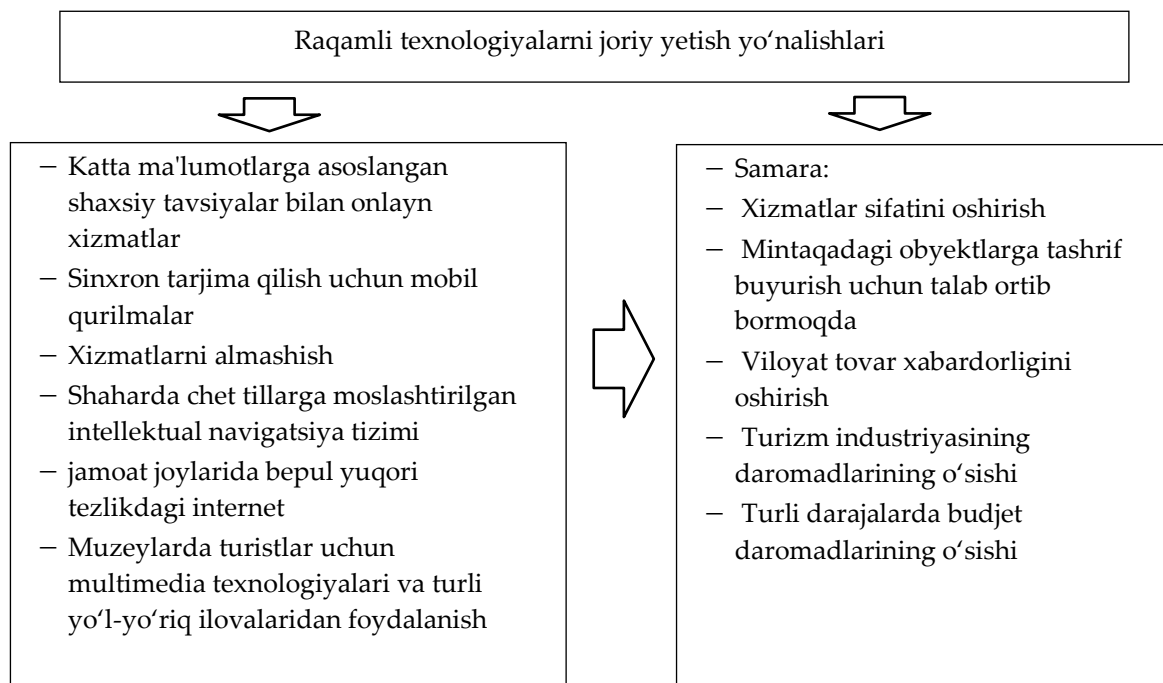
Raqamli texnologiyalarni joriy yetish yoʻnalishlari

– Katta ma'lumotlarga asoslangan shaxsiy tavsiyalar bilan onlayn xizmatlar
– Sinxron tarjima qilish uchun mobil qurilmalar
– Xizmatlarni almashish
– Shaharda chet tillarga moslashtirilgan intellektual navigatsiya tizimi
– jamoat joylarida bepul yuqori tezlikdagi internet
– Muzeylarda turistlar uchun multimedia texnologiyalari va turli yoʻl-yoʻriq ilovalaridan foydalanish

– Samara:
– Xizmatlar sifatini oshirish
– Mintaqadagi obyektlarga tashrif buyurish uchun talab ortib bormoqda
– Viloyat tovar xabardorligini oshirish
– Turizm industriyasining daromadlarining oʻsishi
– Turli darajalarda budjet daromadlarining oʻsishi